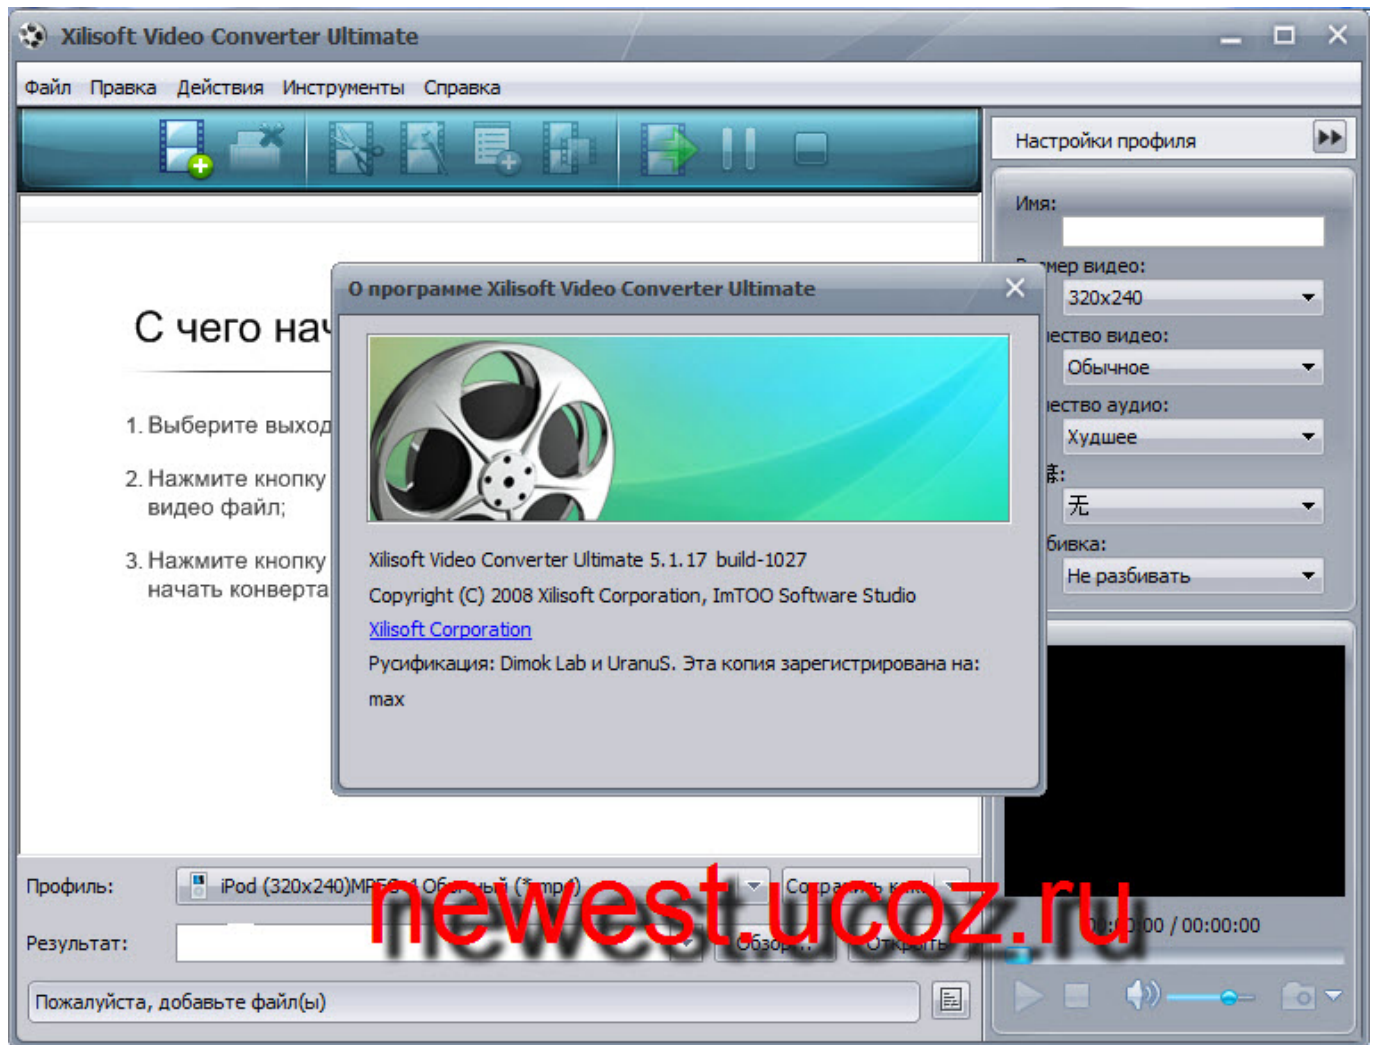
Xilisoft Video Converter Ultimate

Файл Правка Действия Инструменты Справка

Настройки профиля

Имя:

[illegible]мер видео:
320x240
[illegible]ество видео:
Обычное
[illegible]ество аудио:
Худшее
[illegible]:
无
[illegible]бивка:
Не разбивать

С чего на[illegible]

1. Выберите выход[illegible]

2. Нажмите кнопку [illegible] видео файл;

3. Нажмите кнопку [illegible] начать конверта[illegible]

О программе Xilisoft Video Converter Ultimate

Xilisoft Video Converter Ultimate 5.1.17 build-1027
Copyright (C) 2008 Xilisoft Corporation, ImTOO Software Studio
Xilisoft Corporation
Русификация: Dimok Lab и UranuS. Эта копия зарегистрирована на:
max

Профиль: iPod (320x240)MPEG-4 Обычный (*.mp4) Сохранить как...
Результат: Обзор... Открыть

newest.ucoz.ru

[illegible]:00 / 00:00:00

Пожалуйста, добавьте файл(ы)